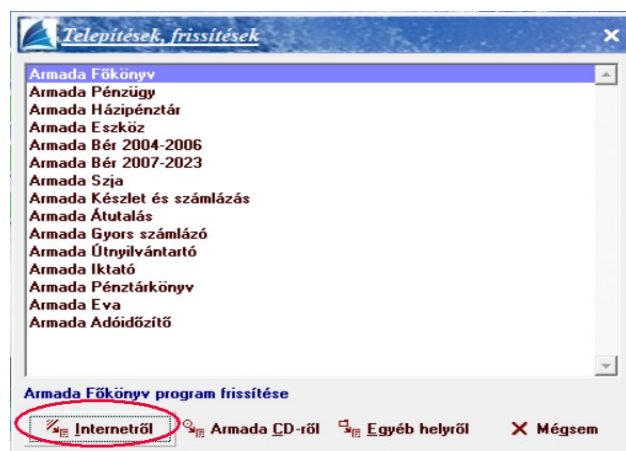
Telepítések, frissítések

Armada Főkönyv
Armada Pénzügy
Armada Házipénztár
Armada Eszköz
Armada Bér 2004-2006
Armada Bér 2007-2023
Armada Szja
Armada Készlet és számlázás
Armada Átutalás
Armada Gyors számlázó
Armada Útnyilvántartó
Armada Iktató
Armada Pénztárkönyv
Armada Eva
Armada Adóidőzítő

Armada Főkönyv program frissítése

Internetről
Armada CD-ről
Egyéb helyről
Mégsem